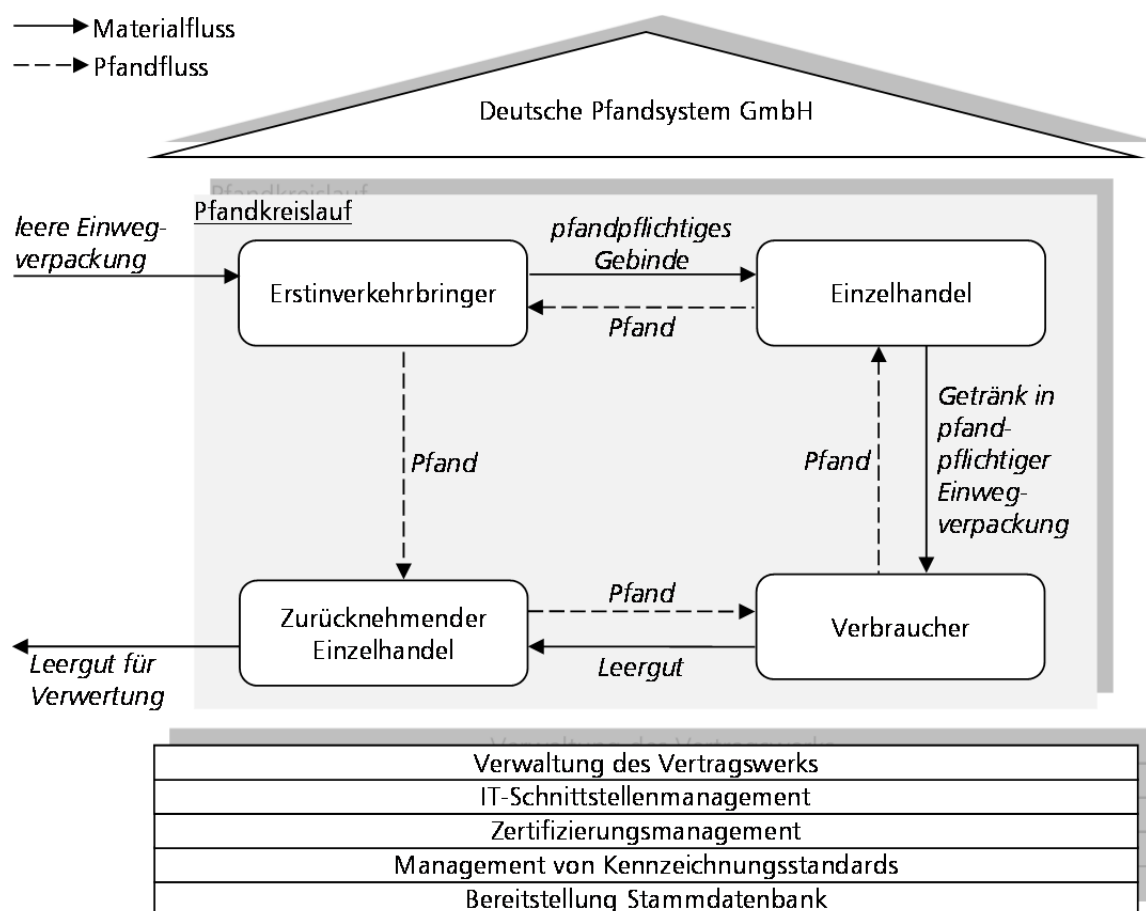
Materialfluss
Pfandfluss

Deutsche Pfandsystem GmbH

Pfandkreislauf

leere Einwegverpackung

Erstinverkehrbringer

pfandpflichtiges Gebinde

Pfand

Einzelhandel

Pfand

Pfand

Getränk in pfandpflichtiger Einwegverpackung

Zurücknehmender Einzelhandel

Pfand

Leergut

Verbraucher

Leergut für Verwertung

| Verwaltung des Vertragswerks |
|---|
| IT-Schnittstellenmanagement |
| Zertifizierungsmanagement |
| Management von Kennzeichnungsstandards |
| Bereitstellung Stammdatenbank |